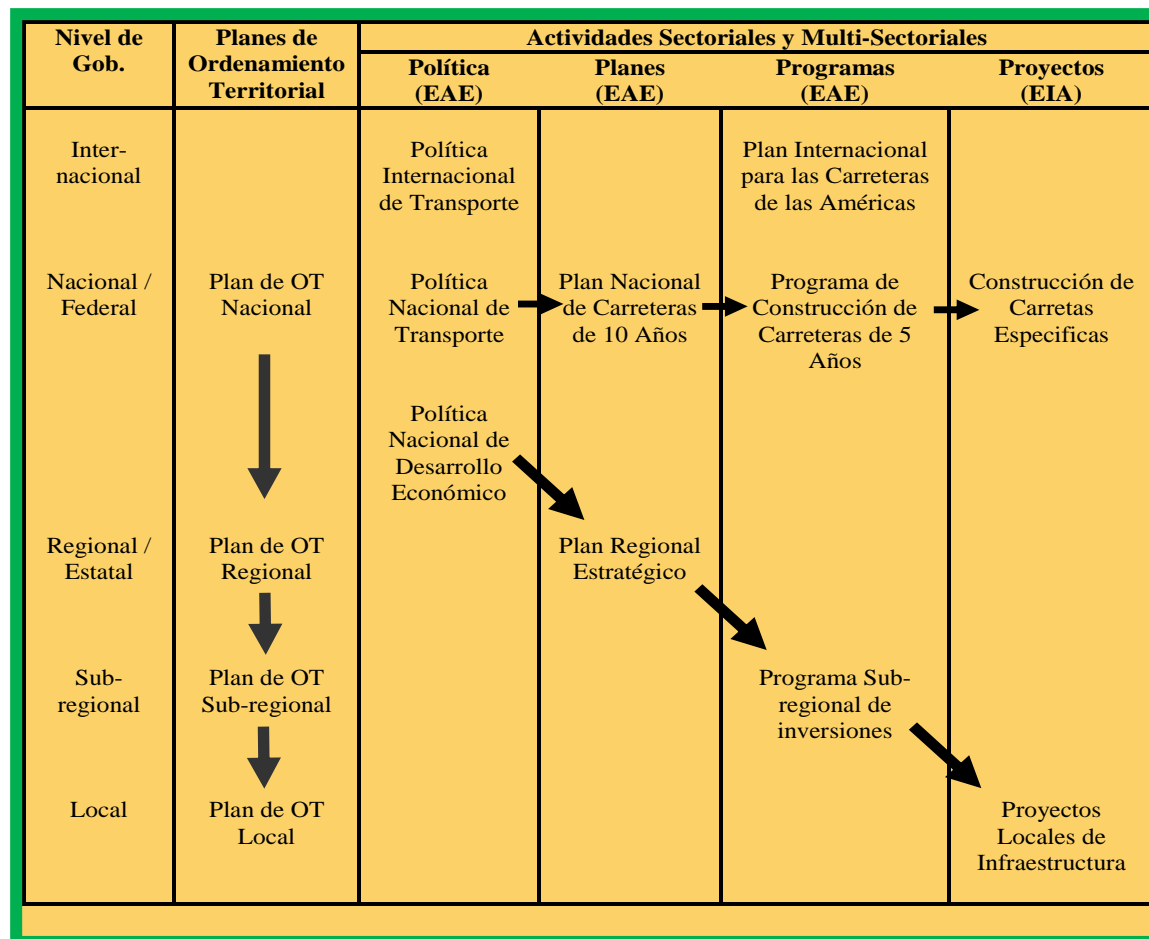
| Nivel de Gob. | Planes de Ordenamiento Territorial | Política (EAE) | Planes (EAE) | Programas (EAE) | Proyectos (EIA) |
|---|---|---|---|---|---|
| | | Actividades Sectoriales y Multi-Sectoriales | | | |
| Inter-nacional | | Política Internacional de Transporte | | Plan Internacional para las Carreteras de las Américas | |
| Nacional / Federal | Plan de OT Nacional | Política Nacional de Transporte | Plan Nacional de Carreteras de 10 Años | Programa de Construcción de Carreteras de 5 Años | Construcción de Carretas Especificas |
| | | Política Nacional de Desarrollo Económico | | | |
| Regional / Estatal | Plan de OT Regional | | Plan Regional Estratégico | | |
| Sub-regional | Plan de OT Sub-regional | | | Programa Sub-regional de inversiones | |
| Local | Plan de OT Local | | | | Proyectos Locales de Infraestructura |